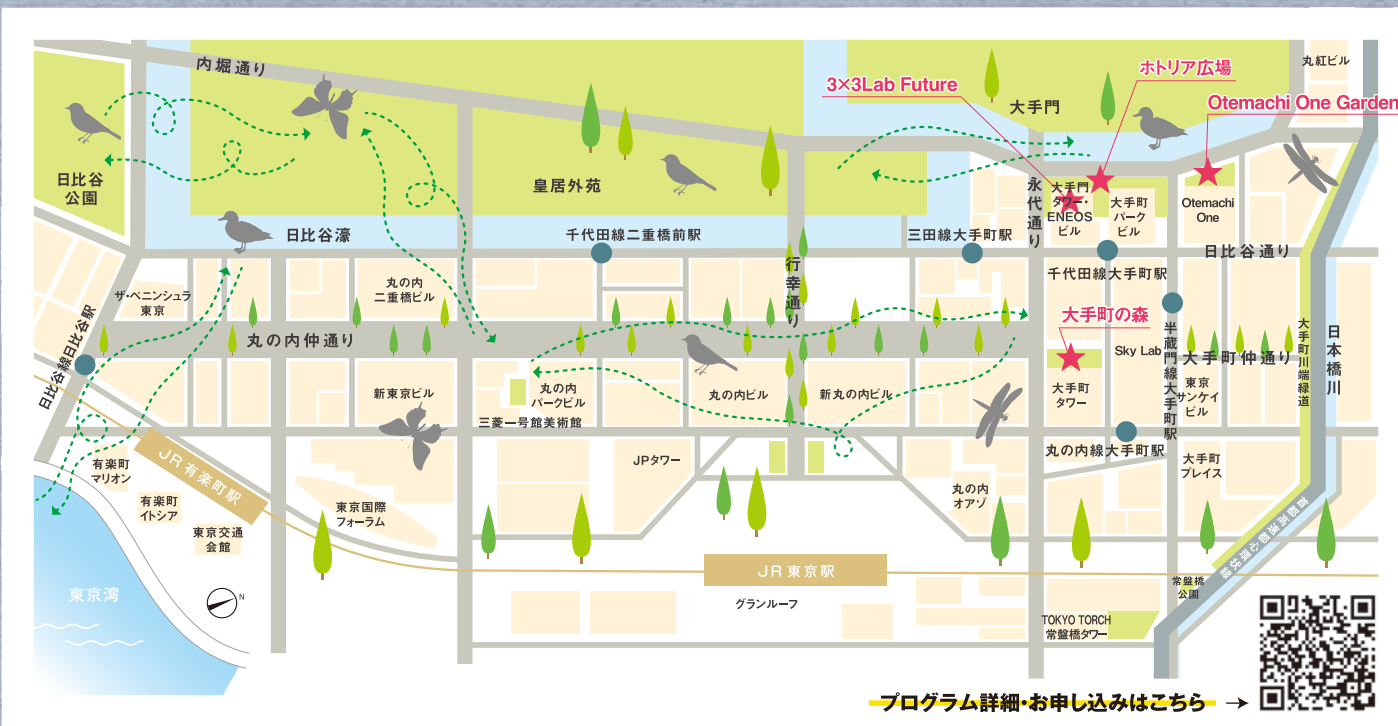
内堀通り

日比谷公園

日比谷濠

皇居外苑

3×3Lab Future

ホトリア広場

Otemachi One Garden

丸紅ビル

大手門

永代通り

大手門タワー・ENEOSビル

大手町パークビル

Otemachi One

千代田線二重橋前駅

三田線大手町駅

日比谷通り

千代田線大手町駅

行幸通り

ザ・ペニンシュラ東京

丸の内二重橋ビル

日比谷線日比谷駅

丸の内仲通り

大手町の森

Sky Lab

半蔵門線大手町駅

大手町仲通り

大手町川端緑道

日本橋川

新東京ビル

丸の内パークビル

丸の内ビル

新丸の内ビル

大手町タワー

東京サンケイビル

三菱一号館美術館

丸の内線大手町駅

有楽町マリオン

JR有楽町駅

JPタワー

大手町プレイス

有楽町イトシア

東京国際フォーラム

丸の内オアゾ

東京交通会館

首都高速都心環状線

東京湾

N

JR東京駅

グランルーフ

常盤橋公園

TOKYO TORCH 常盤橋タワー

プログラム詳細・お申し込みはこちら →